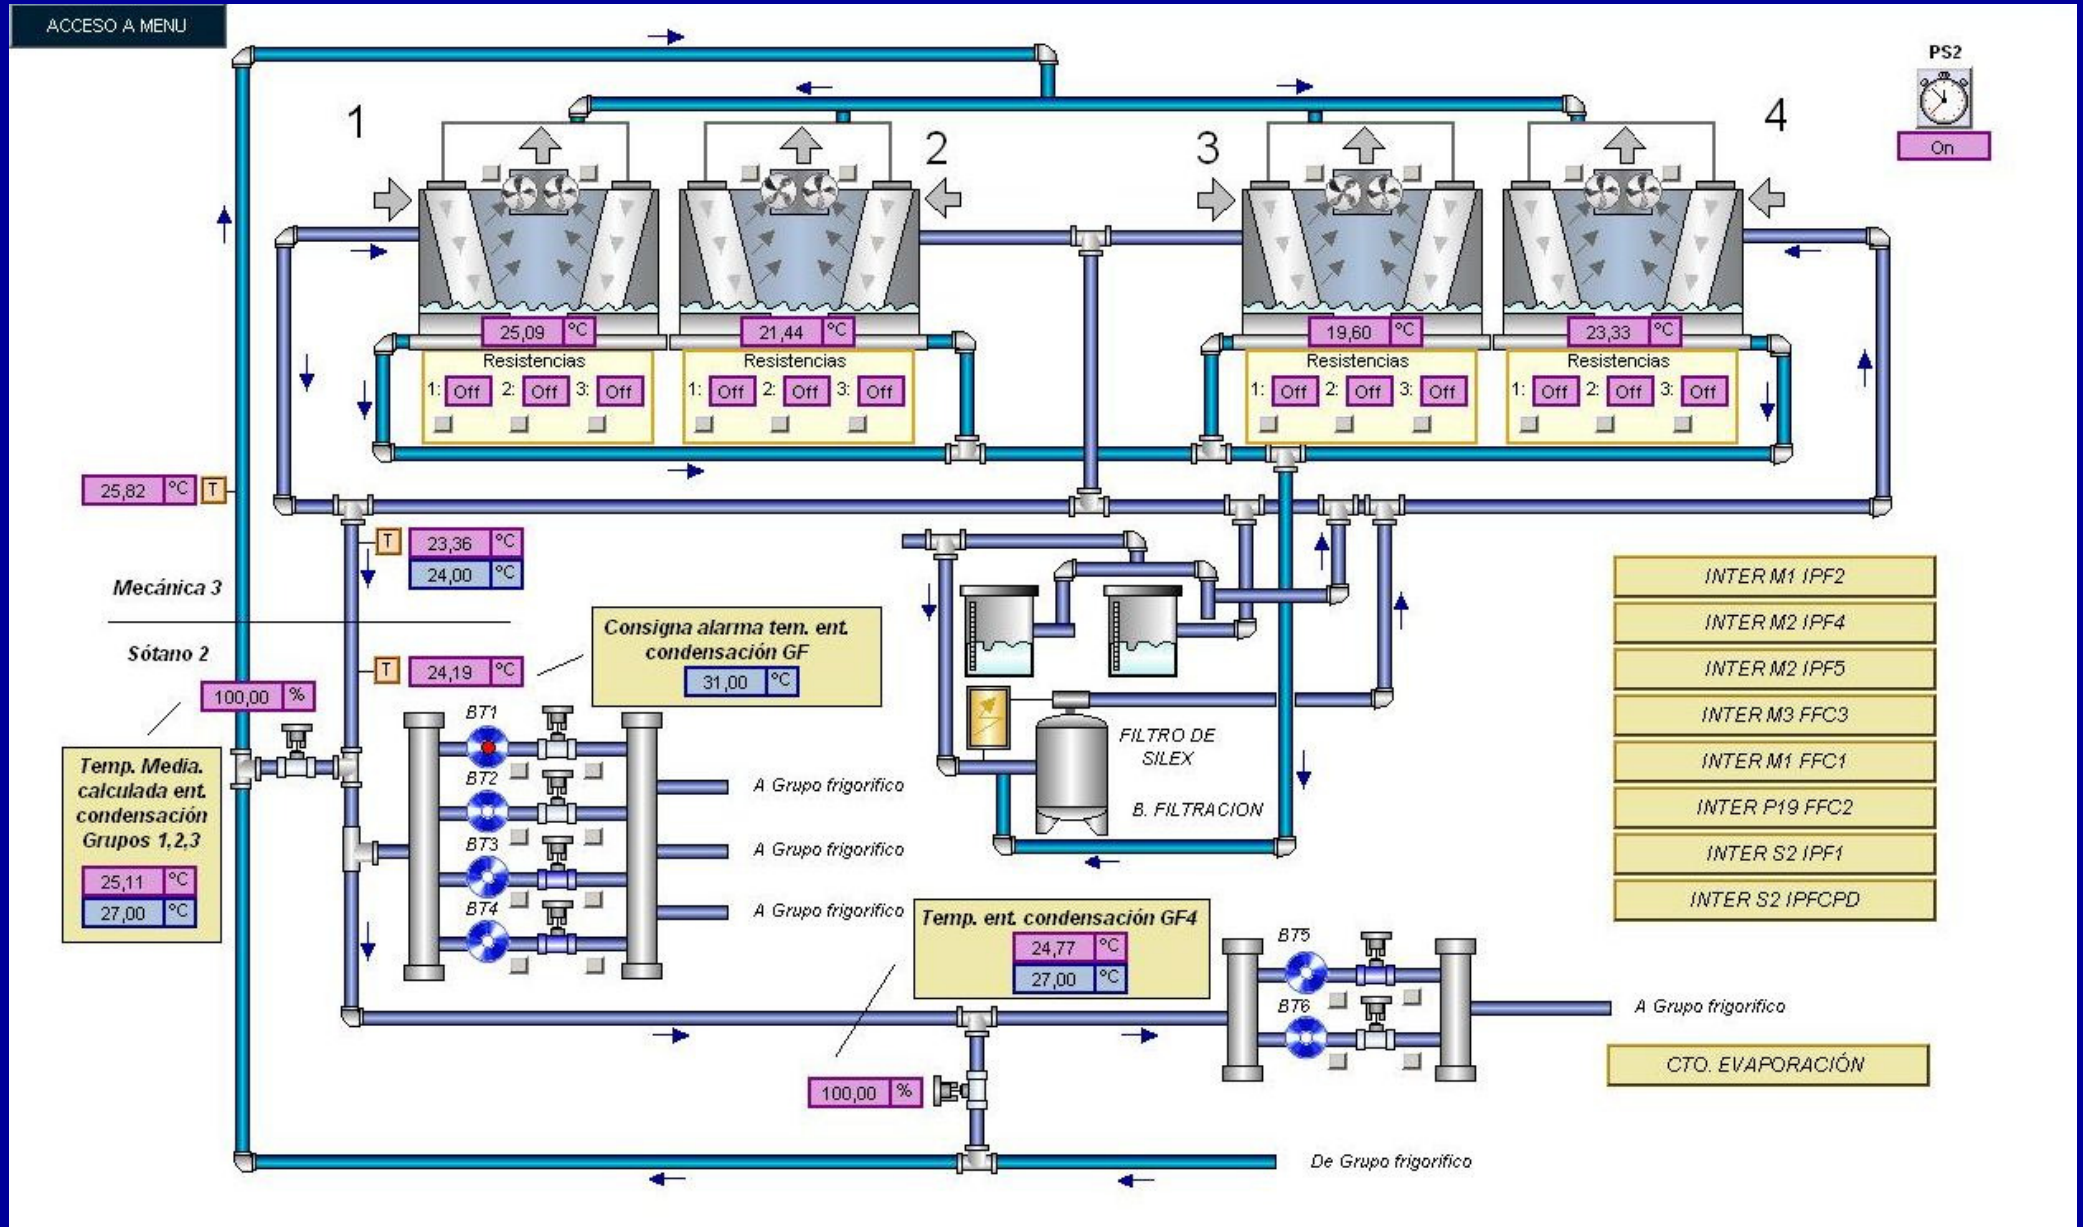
ACCESO A MENU

PS2

On

1

2

3

4

25,09 °C

21,44 °C

19,60 °C

23,33 °C

Resistencias
1: Off 2: Off 3: Off

Resistencias
1: Off 2: Off 3: Off

Resistencias
1: Off 2: Off 3: Off

Resistencias
1: Off 2: Off 3: Off

25,82 °C T

T 23,36 °C
24,00 °C

Mecánica 3

Sótano 2

T 24,19 °C

Consigna alarma tem. ent. condensación GF
31,00 °C

100,00 %

Temp. Media. calculada ent. condensación Grupos 1,2,3
25,11 °C
27,00 °C

BT1

BT2

BT3

BT4

A Grupo frigorífico

A Grupo frigorífico

A Grupo frigorífico

FILTRO DE SILEX

B. FILTRACION

INTER M1 IPF2

INTER M2 IPF4

INTER M2 IPF5

INTER M3 FFC3

INTER M1 FFC1

INTER P19 FFC2

INTER S2 IPF1

INTER S2 IPFCPD

Temp. ent. condensación GF4
24,77 °C
27,00 °C

BT5

BT6

A Grupo frigorífico

CTO. EVAPORACIÓN

100,00 %

De Grupo frigorífico